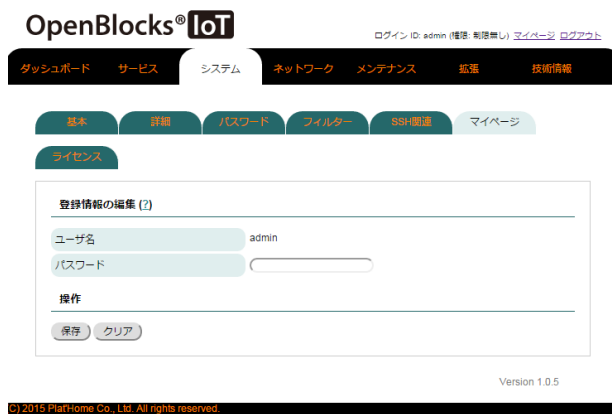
OpenBlocks® IoT

ログイン ID: admin (権限: 制限無し) マイページ ログアウト

ダッシュボード サービス システム ネットワーク メンテナンス 拡張 技術情報

基本 詳細 パスワード フィルター SSH関連 マイページ

ライセンス

登録情報の編集 (?)

| ユーザ名 | admin |
|---|---|
| パスワード | |

操作

保存 クリア

Version 1.0.5

(C) 2015 Plat'Home Co., Ltd. All rights reserved.